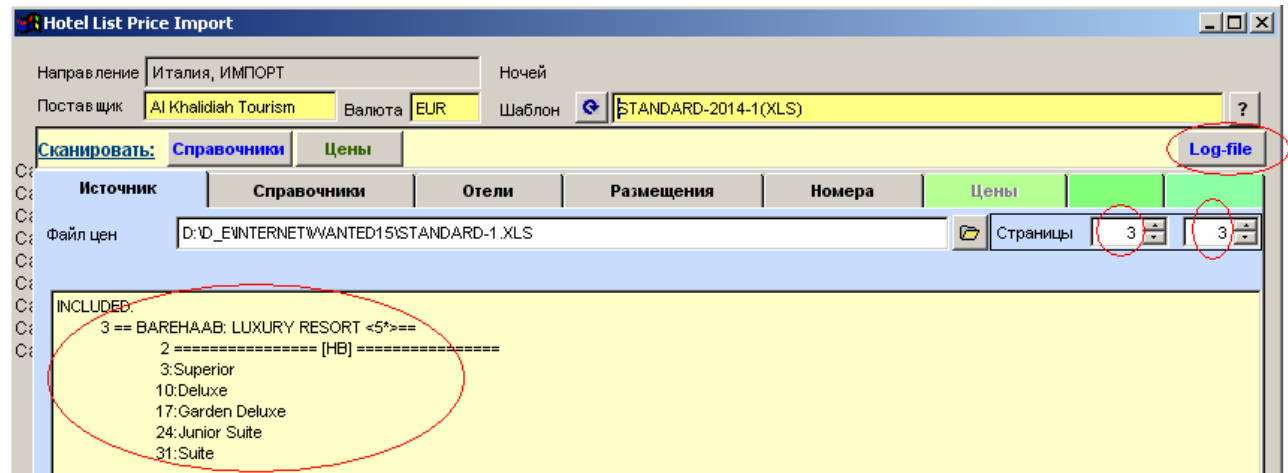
Hotel List Price Import

Направление Италия, ИМПОРТ
Ночей
Поставщик Al Khalidiah Tourism
Валюта EUR
Шаблон STANDARD-2014-1(XLS)
?

Сканировать: Справочники Цены
Log-file

Источник | Справочники | Отели | Размещения | Номера | Цены

Файл цен D:\D_E\INTERNET\WANTED15\STANDARD-1.XLS
Страницы 3 3

INCLUDED:
3 == BAREHAAB: LUXURY RESORT <5*>==
2 ================ [HB] ================
3:Superior
10:Deluxe
17:Garden Deluxe
24:Junior Suite
31:Suite

Ca
Ca
Ca
Ca
Ca
Ca
Ca
Ca
Ca